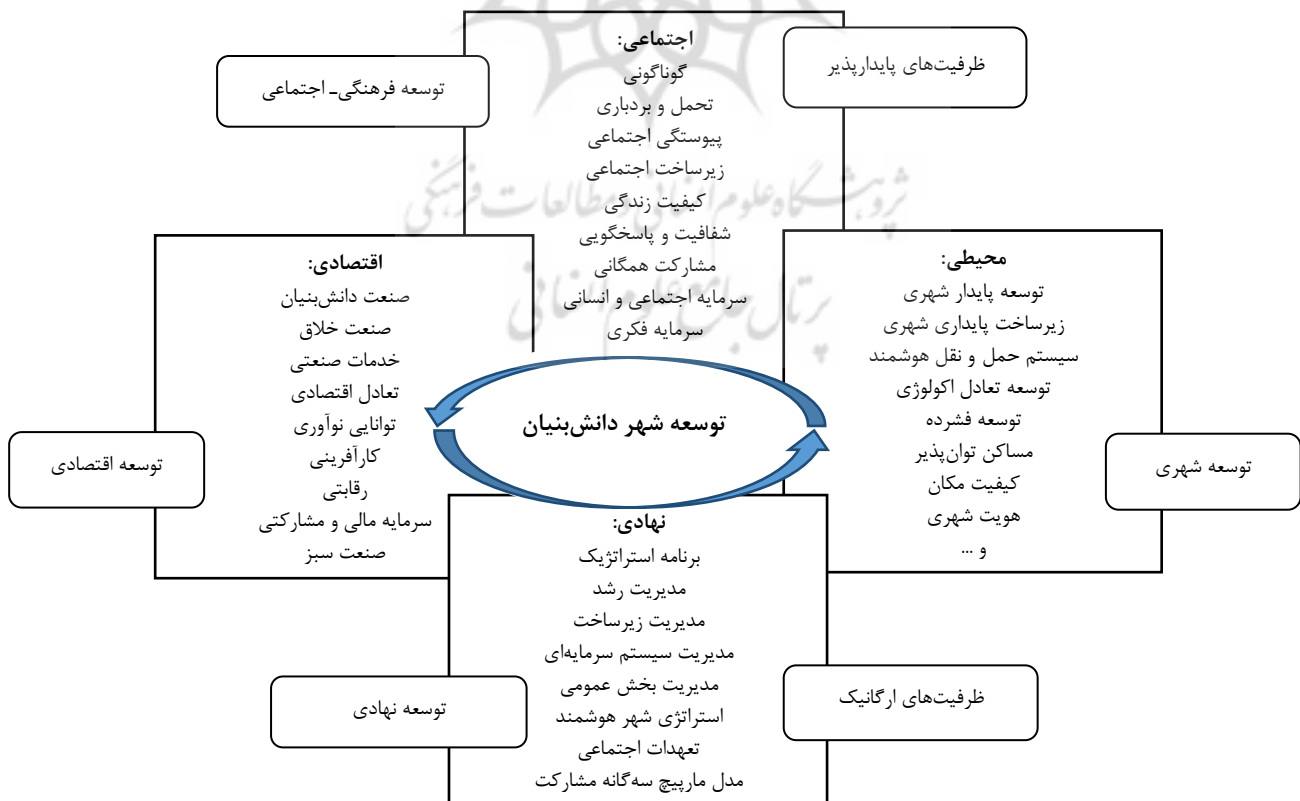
اجتماعی:
گوناگونی
تحمل و بردباری
پیوستگی اجتماعی
زیرساخت اجتماعی
کیفیت زندگی
شفافیت و پاسخگویی
مشارکت همگانی
سرمایه اجتماعی و انسانی
سرمایه فکری

توسعه فرهنگی- اجتماعی

ظرفیت‌های پایدارپذیر

پژوهشگاه علوم انسانی و مطالعات فرهنگی
پرتال جامع علوم انسانی

اقتصادی:
صنعت دانش‌بنیان
صنعت خلاق
خدمات صنعتی
تعادل اقتصادی
توانایی نوآوری
کارآفرینی
رقابتی
سرمایه مالی و مشارکتی
صنعت سبز

توسعه اقتصادی

توسعه شهر دانش‌بنیان

محیطی:
توسعه پایدار شهری
زیرساخت پایداری شهری
سیستم حمل و نقل هوشمند
توسعه تعادل اکولوژی
توسعه فشرده
مساکن توان‌پذیر
کیفیت مکان
هویت شهری
و ...

توسعه شهری

نهادی:
برنامه استراتژیک
مدیریت رشد
مدیریت زیرساخت
مدیریت سیستم سرمایه‌ای
مدیریت بخش عمومی
استراتژی شهر هوشمند
تعهدات اجتماعی
مدل مارپیچ سه‌گانه مشارکت

توسعه نهادی

ظرفیت‌های ارگانیک